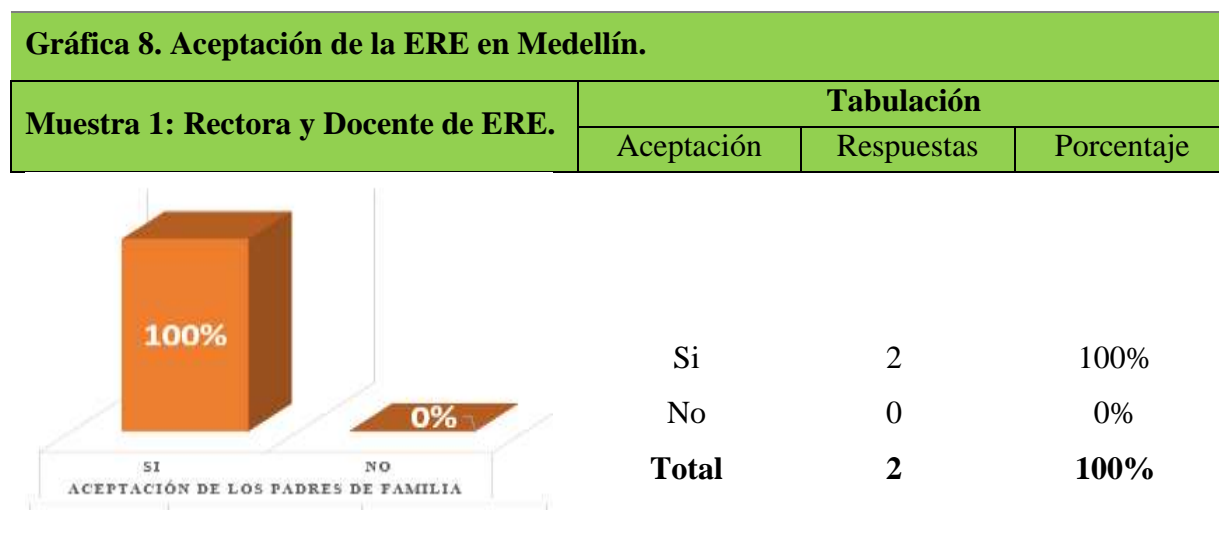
Gráfica 8. Aceptación de la ERE en Medellín.

Muestra 1: Rectora y Docente de ERE.

Tabulación

| Aceptación | Respuestas | Porcentaje |
|---|---|---|
| Si | 2 | 100% |
| No | 0 | 0% |
| **Total** | **2** | **100%** |

100%

0%

SI

NO

ACEPTACIÓN DE LOS PADRES DE FAMILIA